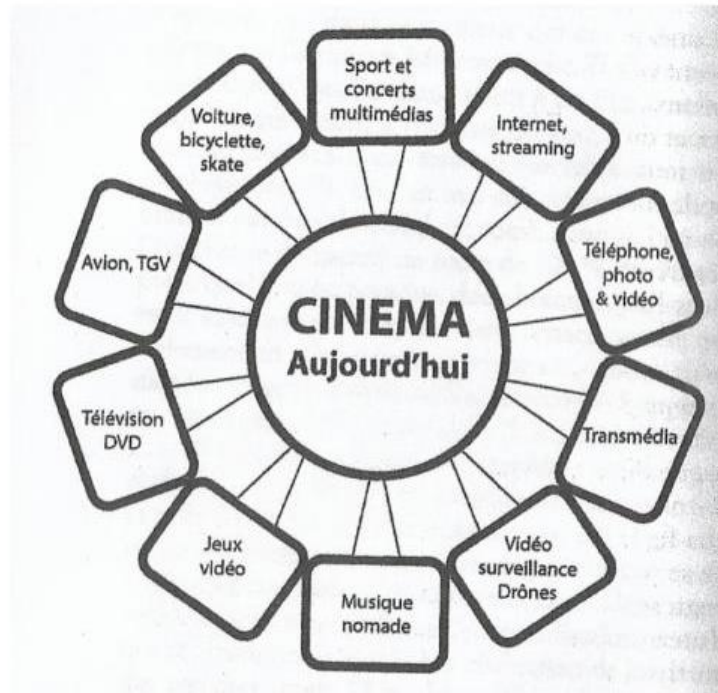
CINEMA
Aujourd'hui

Sport et concerts multimédias

Internet, streaming

Téléphone, photo & vidéo

Transmédia

Vidéo surveillance Drônes

Musique nomade

Jeux vidéo

Télévision DVD

Avion, TGV

Voiture, bicyclette, skate